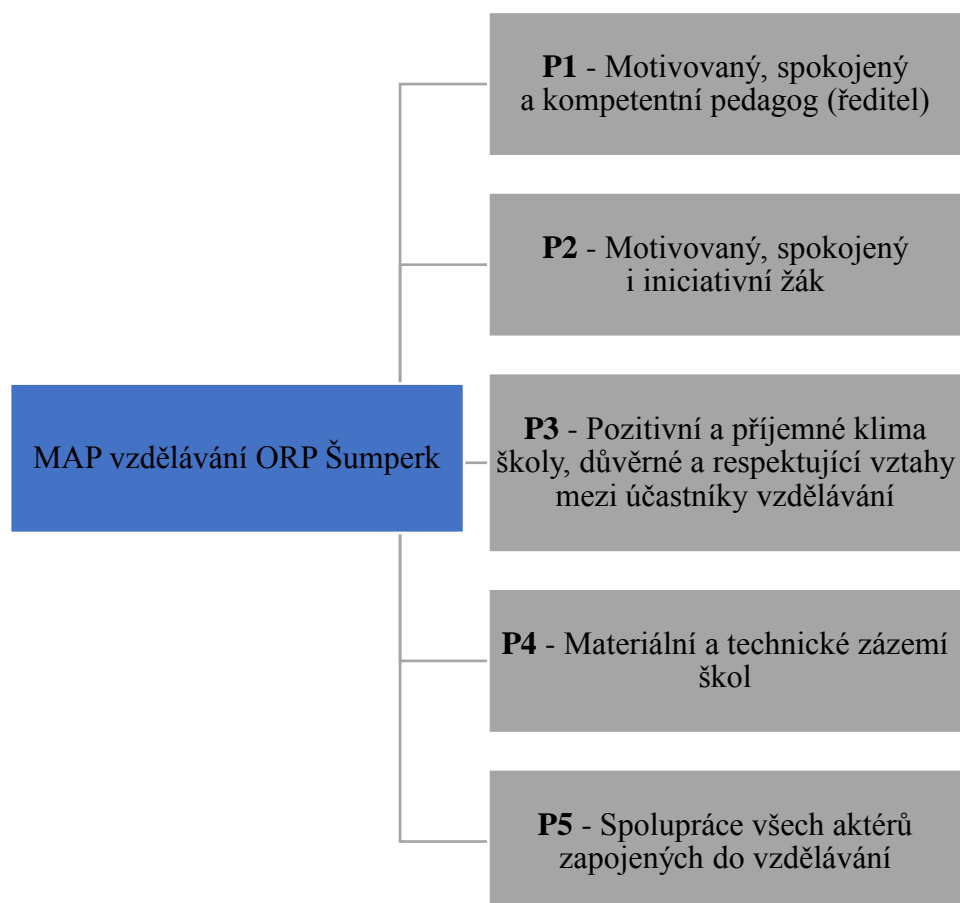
MAP vzdělávání ORP Šumperk

**P1** - Motivovaný, spokojený a kompetentní pedagog (ředitel)

**P2** - Motivovaný, spokojený i iniciativní žák

**P3** - Pozitivní a příjemné klima školy, důvěrné a respektující vztahy mezi účastníky vzdělávání

**P4** - Materiální a technické zázemí škol

**P5** - Spolupráce všech aktérů zapojených do vzdělávání